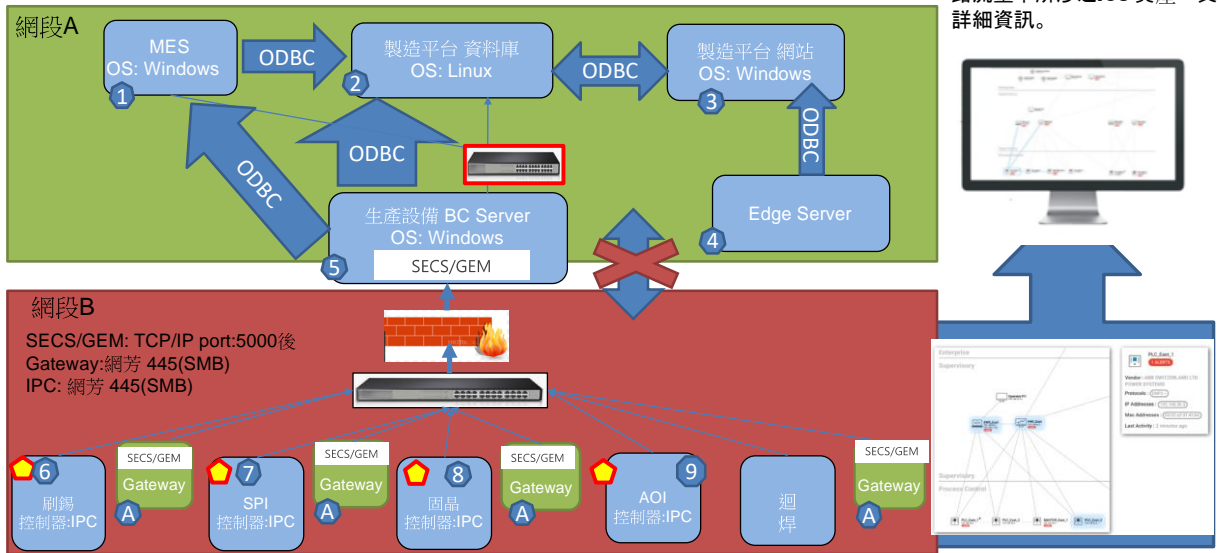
詳細資訊。

網段A

MES
OS: Windows
1

ODBC

製造平台 資料庫
OS: Linux
2

ODBC

製造平台 網站
OS: Windows
3

ODBC

ODBC

ODBC

生產設備 BC Server
OS: Windows
5
SECS/GEM

Edge Server
4

網段B

SECS/GEM: TCP/IP port:5000後
Gateway:網芳 445(SMB)
IPC: 網芳 445(SMB)

6
刷錫
控制器:IPC

SECS/GEM
Gateway
A

7
SPI
控制器:IPC

SECS/GEM
Gateway
A

8
固晶
控制器:IPC

SECS/GEM
Gateway
A

9
AOI
控制器:IPC

迴
焊

SECS/GEM
Gateway
A

Enterprise
Supervisory
Supervisory
Process Control
PLC_East_1
Vendor
Protocols
IP Addresses
Mac Addresses
Last Activity